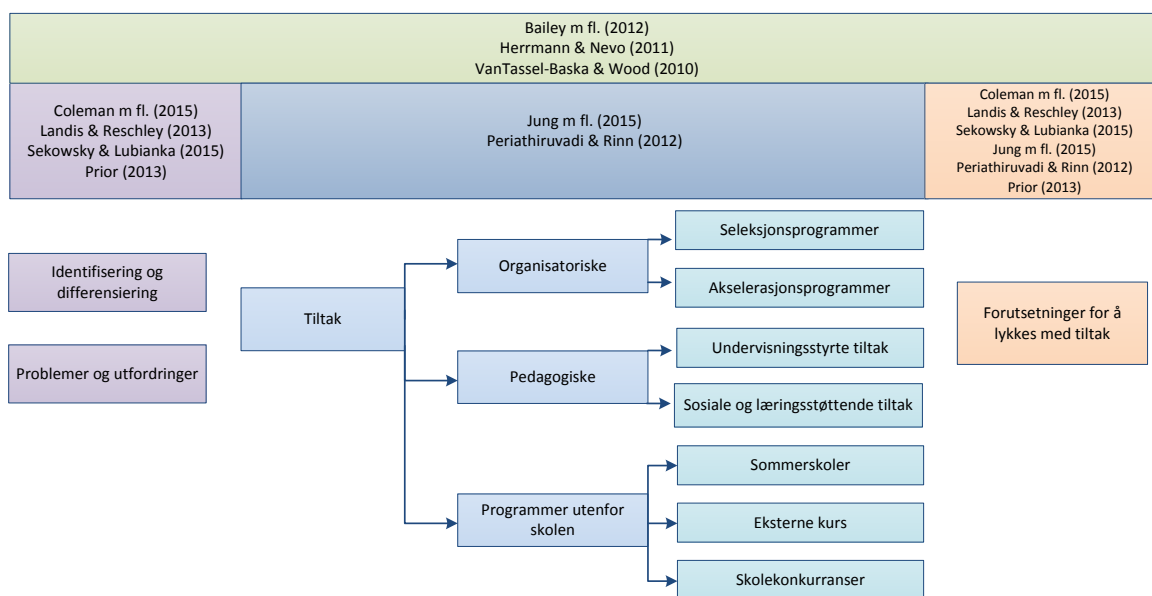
Bailey m fl. (2012)
Herrmann & Nevo (2011)
VanTassel-Baska & Wood (2010)

Coleman m fl. (2015)
Landis & Reschley (2013)
Sekowsky & Lubianka (2015)
Prior (2013)

Jung m fl. (2015)
Periathiruvadi & Rinn (2012)

Coleman m fl. (2015)
Landis & Reschley (2013)
Sekowsky & Lubianka (2015)
Jung m fl. (2015)
Periathiruvadi & Rinn (2012)
Prior (2013)

Identifisering og differensiering

Problemer og utfordringer

Tiltak

Organisatoriske

Seleksjonsprogrammer

Akselerasjonsprogrammer

Pedagogiske

Undervisningsstyrte tiltak

Sosiale og læringsstøttende tiltak

Programmer utenfor skolen

Sommerskoler

Eksterne kurs

Skolekonkurranser

Forutsetninger for å lykkes med tiltak